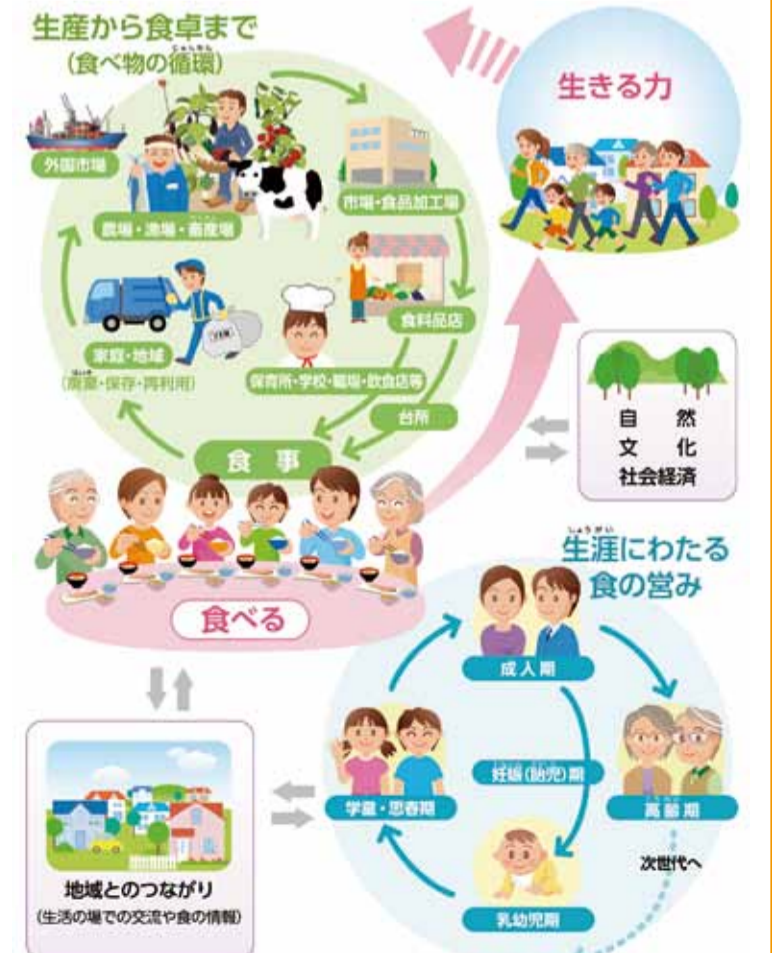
生産から食卓まで
(食べ物の循環)

外国市場

農場・漁場・畜産場

市場・食品加工場

食料品店

保育所・学校・職場・飲食店等

台所

家庭・地域
(廃棄・保存・再利用)

食事

食べる

生きる力

自然
文化
社会経済

生涯にわたる
食の営み

成人期

妊娠(胎児)期

高齢期

学童・思春期

乳幼児期

次世代へ

地域とのつながり
(生活の場での交流や食の情報)